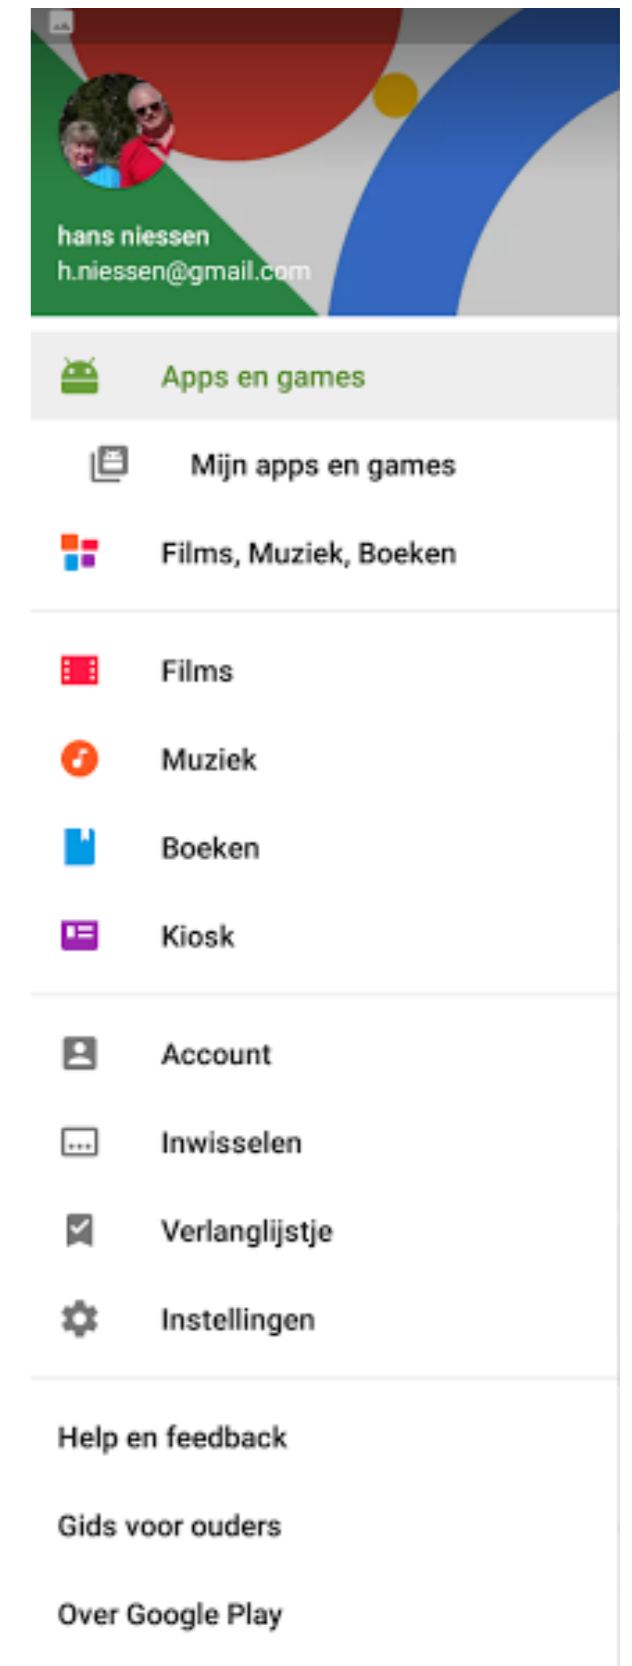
hans niessen
h.niessen@gmail.com

Apps en games

Mijn apps en games

Films, Muziek, Boeken

Films

Muziek

Boeken

Kiosk

Account

Inwisselen

Verlanglijstje

Instellingen

Help en feedback

Gids voor ouders

Over Google Play